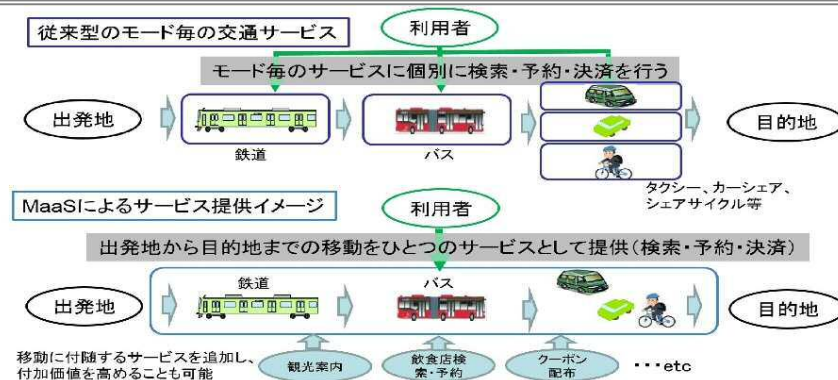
従来型のモード毎の交通サービス

利用者

モード毎のサービスに個別に検索・予約・決済を行う

出発地

鉄道

バス

タクシー、カーシェア、シェアサイクル等

目的地

MaaSによるサービス提供イメージ

利用者

出発地から目的地までの移動をひとつのサービスとして提供（検索・予約・決済）

出発地

鉄道

バス

目的地

移動に付随するサービスを追加し、付加価値を高めることも可能

観光案内

飲食店検索・予約

クーポン配布

・・・etc